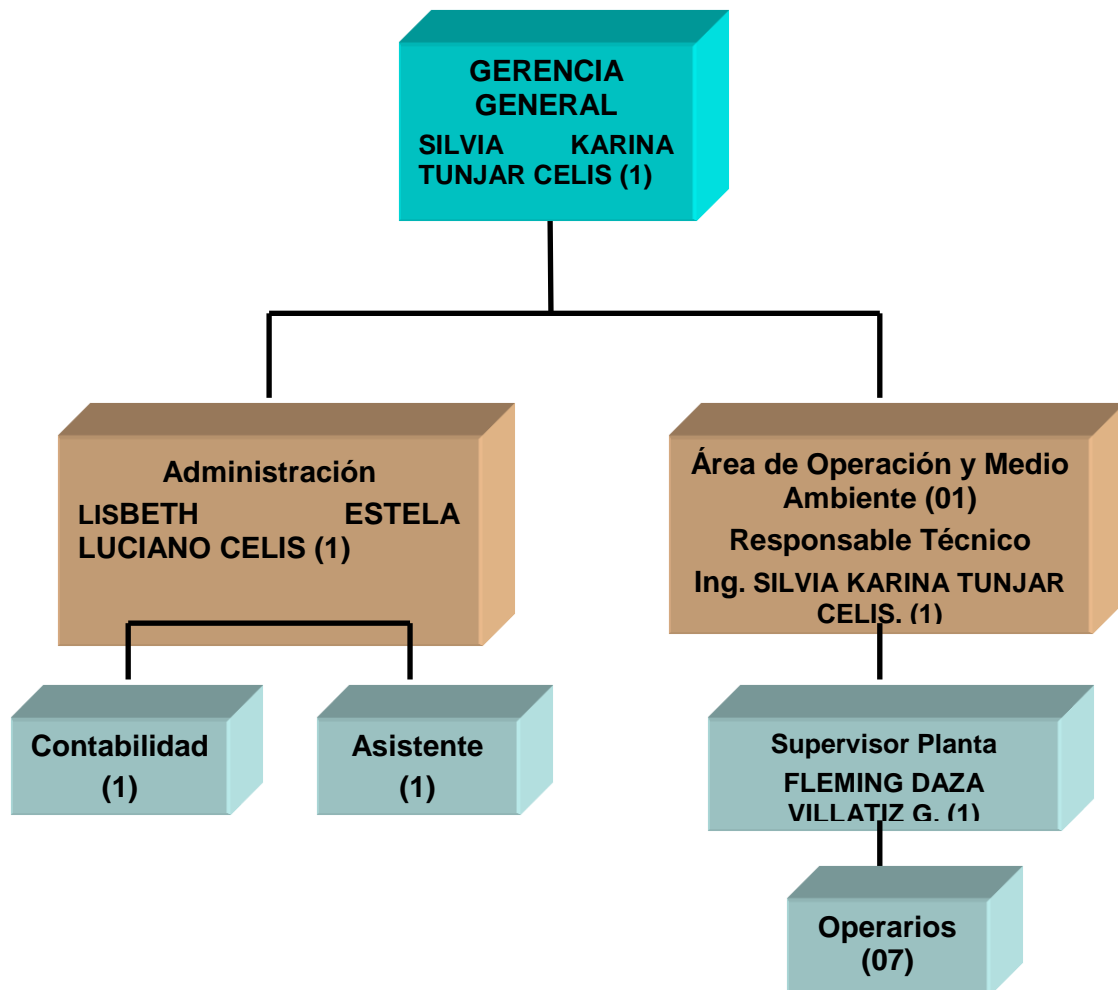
GERENCIA GENERAL
SILVIA KARINA TUNJAR CELIS (1)

Administración
LISBETH ESTELA LUCIANO CELIS (1)

Área de Operación y Medio Ambiente (01)
Responsable Técnico
Ing. SILVIA KARINA TUNJAR CELIS. (1)

Contabilidad
(1)

Asistente
(1)

Supervisor Planta
FLEMING DAZA VILLATIZ G. (1)

Operarios
(07)